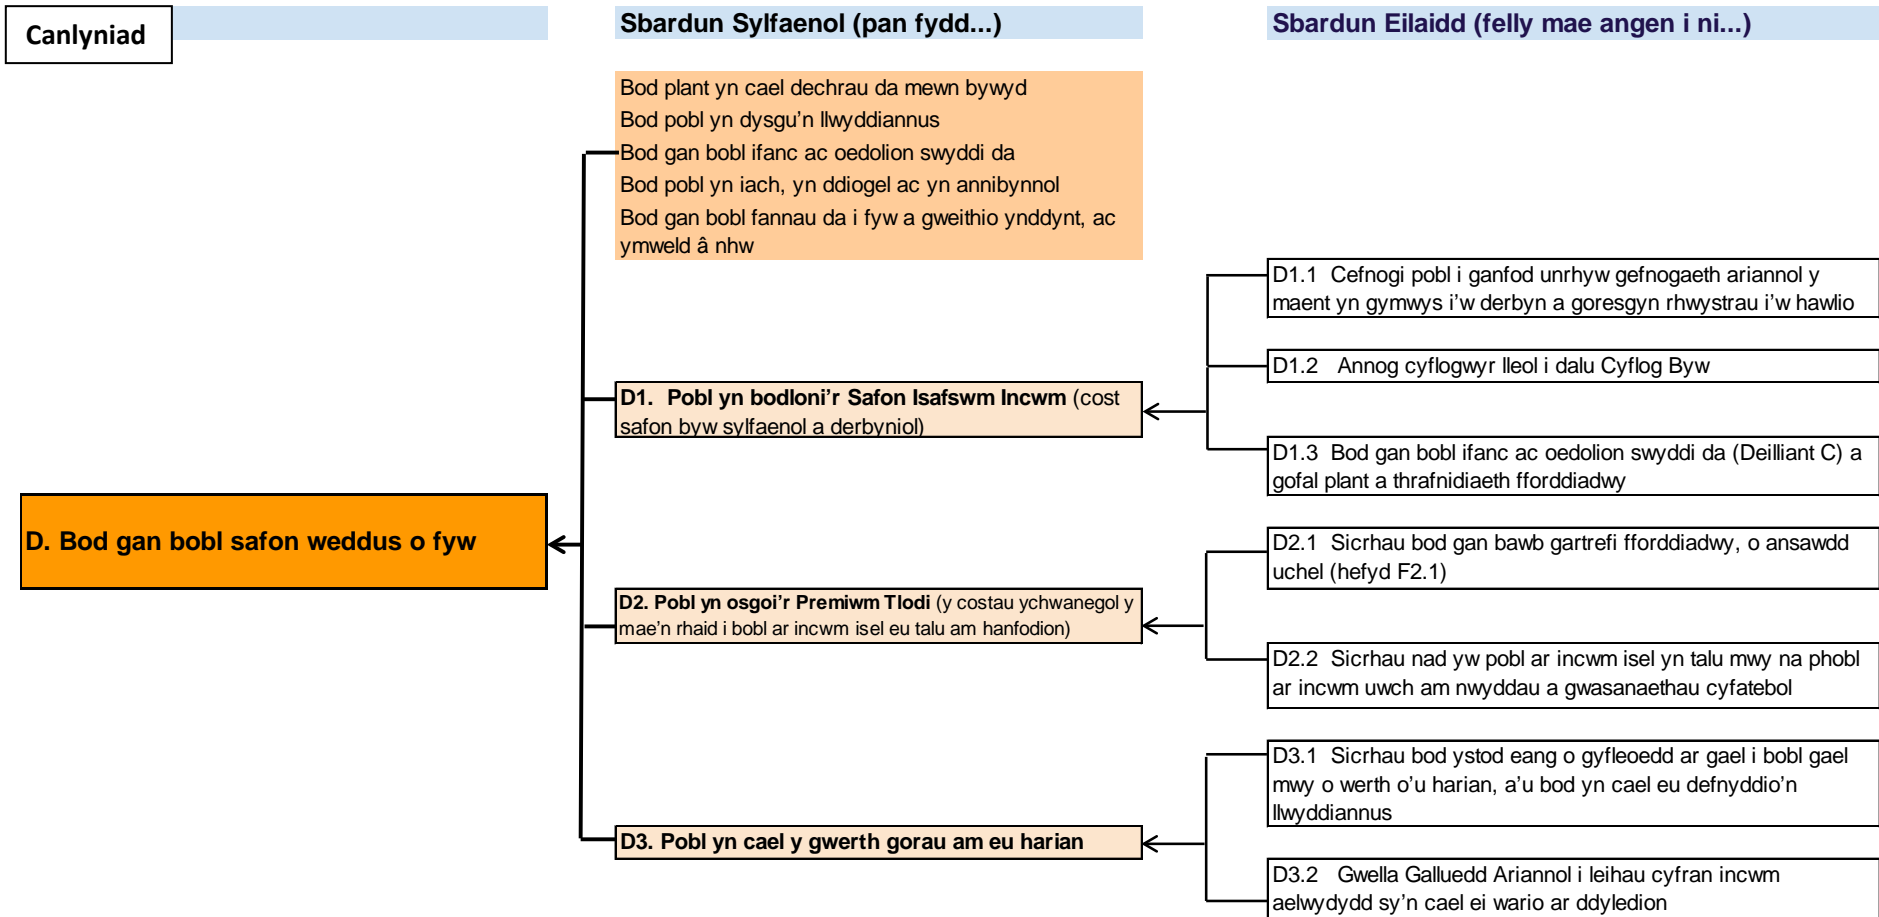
Canlyniad

Sbardun Sylfaenol (pan fydd...)

Sbardun Eilaidd (felly mae angen i ni...)

Bod plant yn cael dechrau da mewn bywyd
Bod pobl yn dysgu'n llwyddiannus
Bod gan bobl ifanc ac oedolion swyddi da
Bod pobl yn iach, yn ddiogel ac yn annibynnol
Bod gan bobl fannau da i fyw a gweithio ynddynt, ac ymweld â nhw

D. Bod gan bobl safon weddus o fyw

D1. Pobl yn bodloni'r Safon Isafswm Incwm (cost safon byw sylfaenol a derbyniol)

D1.1 Cefnogi pobl i ganfod unrhyw gefnogaeth ariannol y maent yn gymwys i'w derbyn a goresgyn rhwystrau i'w hawlio

D1.2 Annog cyflogwyr lleol i dalu Cyflog Byw

D1.3 Bod gan bobl ifanc ac oedolion swyddi da (Deilliant C) a gofal plant a thrafnidiaeth fforddiadwy

D2. Pobl yn osgoi'r Premiwm Tlodi (y costau ychwanegol y mae'n rhaid i bobl ar incwm isel eu talu am hanfodion)

D2.1 Sicrhau bod gan bawb gartrefi fforddiadwy, o ansawdd uchel (hefyd F2.1)

D2.2 Sicrhau nad yw pobl ar incwm isel yn talu mwy na phobl ar incwm uwch am nwyddau a gwasanaethau cyfatebol

D3. Pobl yn cael y gwerth gorau am eu harian

D3.1 Sicrhau bod ystod eang o gyfleoedd ar gael i bobl gael mwy o werth o'u harian, a'u bod yn cael eu defnyddio'n llwyddiannus

D3.2 Gwella Galluedd Ariannol i leihau cyfran incwm aelwydydd sy'n cael ei wario ar ddyledion